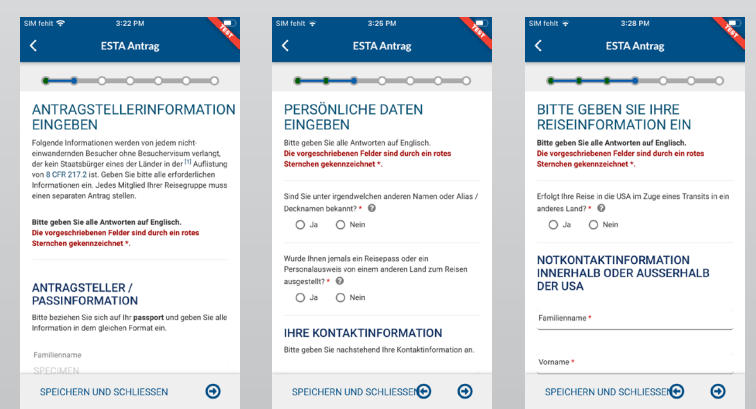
SIM fehlt 3:22 PM

ESTA Antrag

TEST

ANTRAGSTELLERINFORMATION EINGEBEN

Folgende Informationen werden von jedem nicht-einwandernden Besucher ohne Besuchervisum verlangt, der kein Staatsbürger eines der Länder in der [1] Auflistung von 8 CFR 217.2 ist. Geben Sie bitte alle erforderlichen Informationen ein. Jedes Mitglied Ihrer Reisegruppe muss einen separaten Antrag stellen.

Bitte geben Sie alle Antworten auf Englisch.
Die vorgeschriebenen Felder sind durch ein rotes Sternchen gekennzeichnet *.

ANTRAGSTELLER / PASSINFORMATION

Bitte beziehen Sie sich auf Ihr passport und geben Sie alle Information in dem gleichen Format ein.

Familienname

SPECIMEN

SPEICHERN UND SCHLIESSEN

SIM fehlt 3:26 PM

ESTA Antrag

TEST

PERSÖNLICHE DATEN EINGEBEN

Bitte geben Sie alle Antworten auf Englisch.
Die vorgeschriebenen Felder sind durch ein rotes Sternchen gekennzeichnet *.

Sind Sie unter irgendwelchen anderen Namen oder Alias / Decknamen bekannt? *

Ja Nein

Wurde Ihnen jemals ein Reisepass oder ein Personalausweis von einem anderen Land zum Reisen ausgestellt? *

Ja Nein

IHRE KONTAKTINFORMATION

Bitte geben Sie nachstehend Ihre Kontaktinformation an.

SPEICHERN UND SCHLIESSEN

SIM fehlt 3:28 PM

ESTA Antrag

TEST

BITTE GEBEN SIE IHRE REISEINFORMATION EIN

Bitte geben Sie alle Antworten auf Englisch.
Die vorgeschriebenen Felder sind durch ein rotes Sternchen gekennzeichnet *.

Erfolgt Ihre Reise in die USA im Zuge eines Transits in ein anderes Land? *

Ja Nein

NOTKONTAKTINFORMATION INNERHALB ODER AUSSERHALB DER USA

Familienname *

Vorname *

SPEICHERN UND SCHLIESSEN